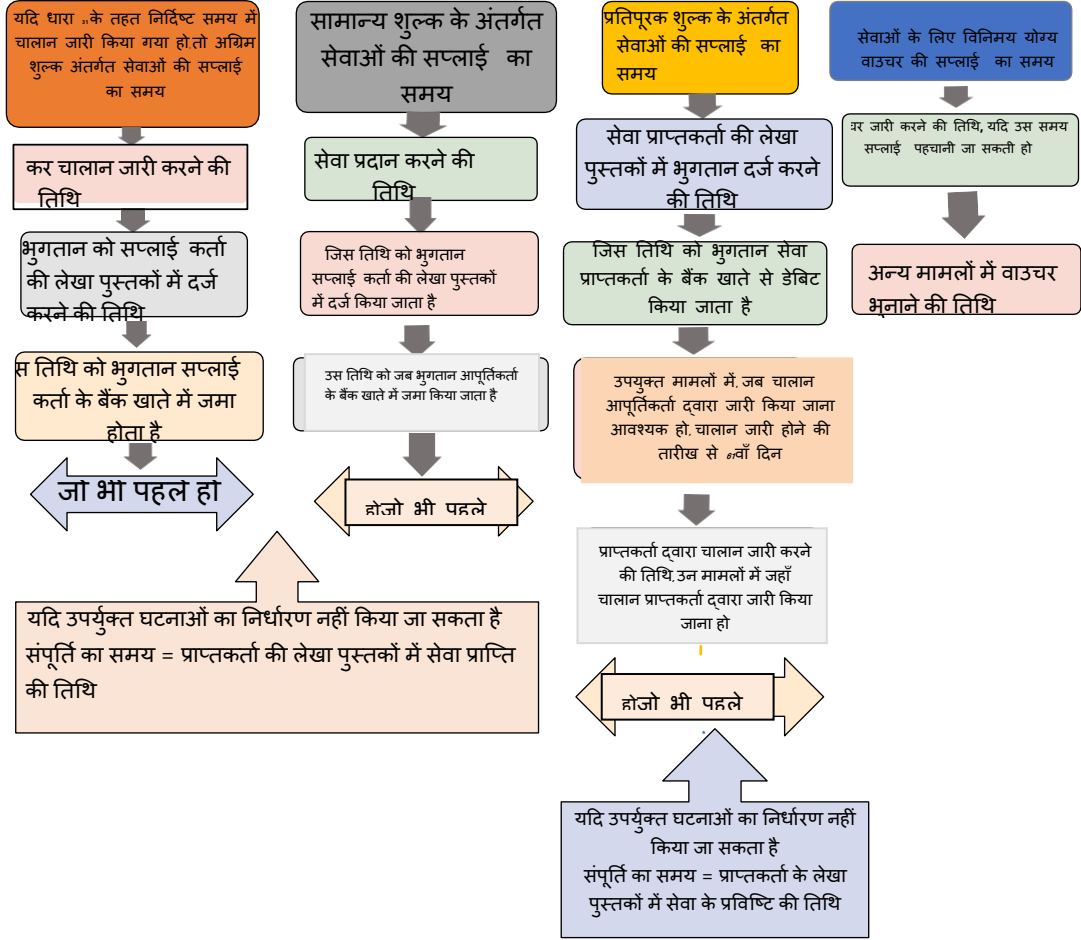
यदि धारा 31के तहत निर्दिष्ट समय में चालान जारी किया गया हो,तो अग्रिम शुल्क अंतर्गत सेवाओं की सप्लाई का समय

कर चालान जारी करने की तिथि

भुगतान को सप्लाई कर्ता की लेखा पुस्तकों में दर्ज करने की तिथि

स तिथि को भुगतान सप्लाई कर्ता के बैंक खाते में जमा होता है

जो भी पहले हो

सामान्य शुल्क के अंतर्गत सेवाओं की सप्लाई का समय

सेवा प्रदान करने की तिथि

जिस तिथि को भुगतान सप्लाई कर्ता की लेखा पुस्तकों में दर्ज किया जाता है

उस तिथि को जब भुगतान आपूर्तिकर्ता के बैंक खाते में जमा किया जाता है

होजो भी पहले

यदि उपर्युक्त घटनाओं का निर्धारण नहीं किया जा सकता है संपूर्ति का समय = प्राप्तकर्ता की लेखा पुस्तकों में सेवा प्राप्ति की तिथि

प्रतिपूरक शुल्क के अंतर्गत सेवाओं की सप्लाई का समय

सेवा प्राप्तकर्ता की लेखा पुस्तकों में भुगतान दर्ज करने की तिथि

जिस तिथि को भुगतान सेवा प्राप्तकर्ता के बैंक खाते से डेबिट किया जाता है

उपयुक्त मामलों में, जब चालान आपूर्तिकर्ता द्वारा जारी किया जाना आवश्यक हो, चालान जारी होने की तारीख से 60वाँ दिन

प्राप्तकर्ता द्वारा चालान जारी करने की तिथि, उन मामलों में जहाँ चालान प्राप्तकर्ता द्वारा जारी किया जाना हो

होजो भी पहले

यदि उपर्युक्त घटनाओं का निर्धारण नहीं किया जा सकता है संपूर्ति का समय = प्राप्तकर्ता के लेखा पुस्तकों में सेवा के प्रविष्टि की तिथि

सेवाओं के लिए विनिमय योग्य वाउचर की सप्लाई का समय

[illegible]र जारी करने की तिथि, यदि उस समय सप्लाई पहचानी जा सकती हो

अन्य मामलों में वाउचर भुनाने की तिथि